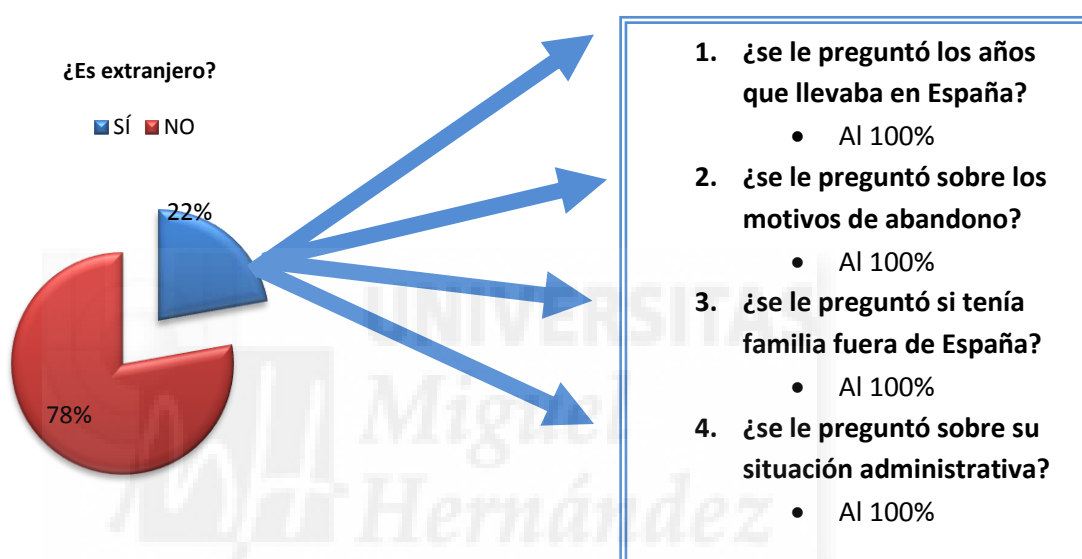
¿Es extranjero?

SÍ NO

22%

78%

1. ¿se le preguntó los años que llevaba en España?
   - Al 100%
2. ¿se le preguntó sobre los motivos de abandono?
   - Al 100%
3. ¿se le preguntó si tenía familia fuera de España?
   - Al 100%
4. ¿se le preguntó sobre su situación administrativa?
   - Al 100%

UNIVERSITAS Miguel Hernández